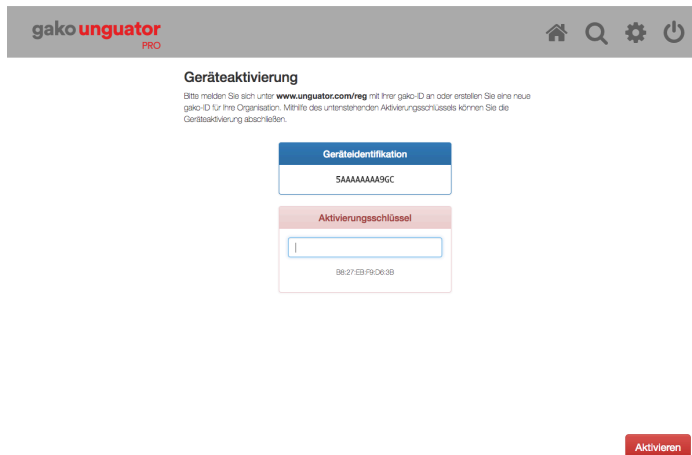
gako unguator PRO

Geräteaktivierung

Bitte melden Sie sich unter **www.unguator.com/reg** mit Ihrer gako-ID an oder erstellen Sie eine neue gako-ID für Ihre Organisation. Mithilfe des untenstehenden Aktivierungsschlüssels können Sie die Geräteaktivierung abschließen.

Geräteidentifikation

5AAAAAAAA9GC

Aktivierungsschlüssel

B8:27:EB:F9:D6:3B

Aktivieren